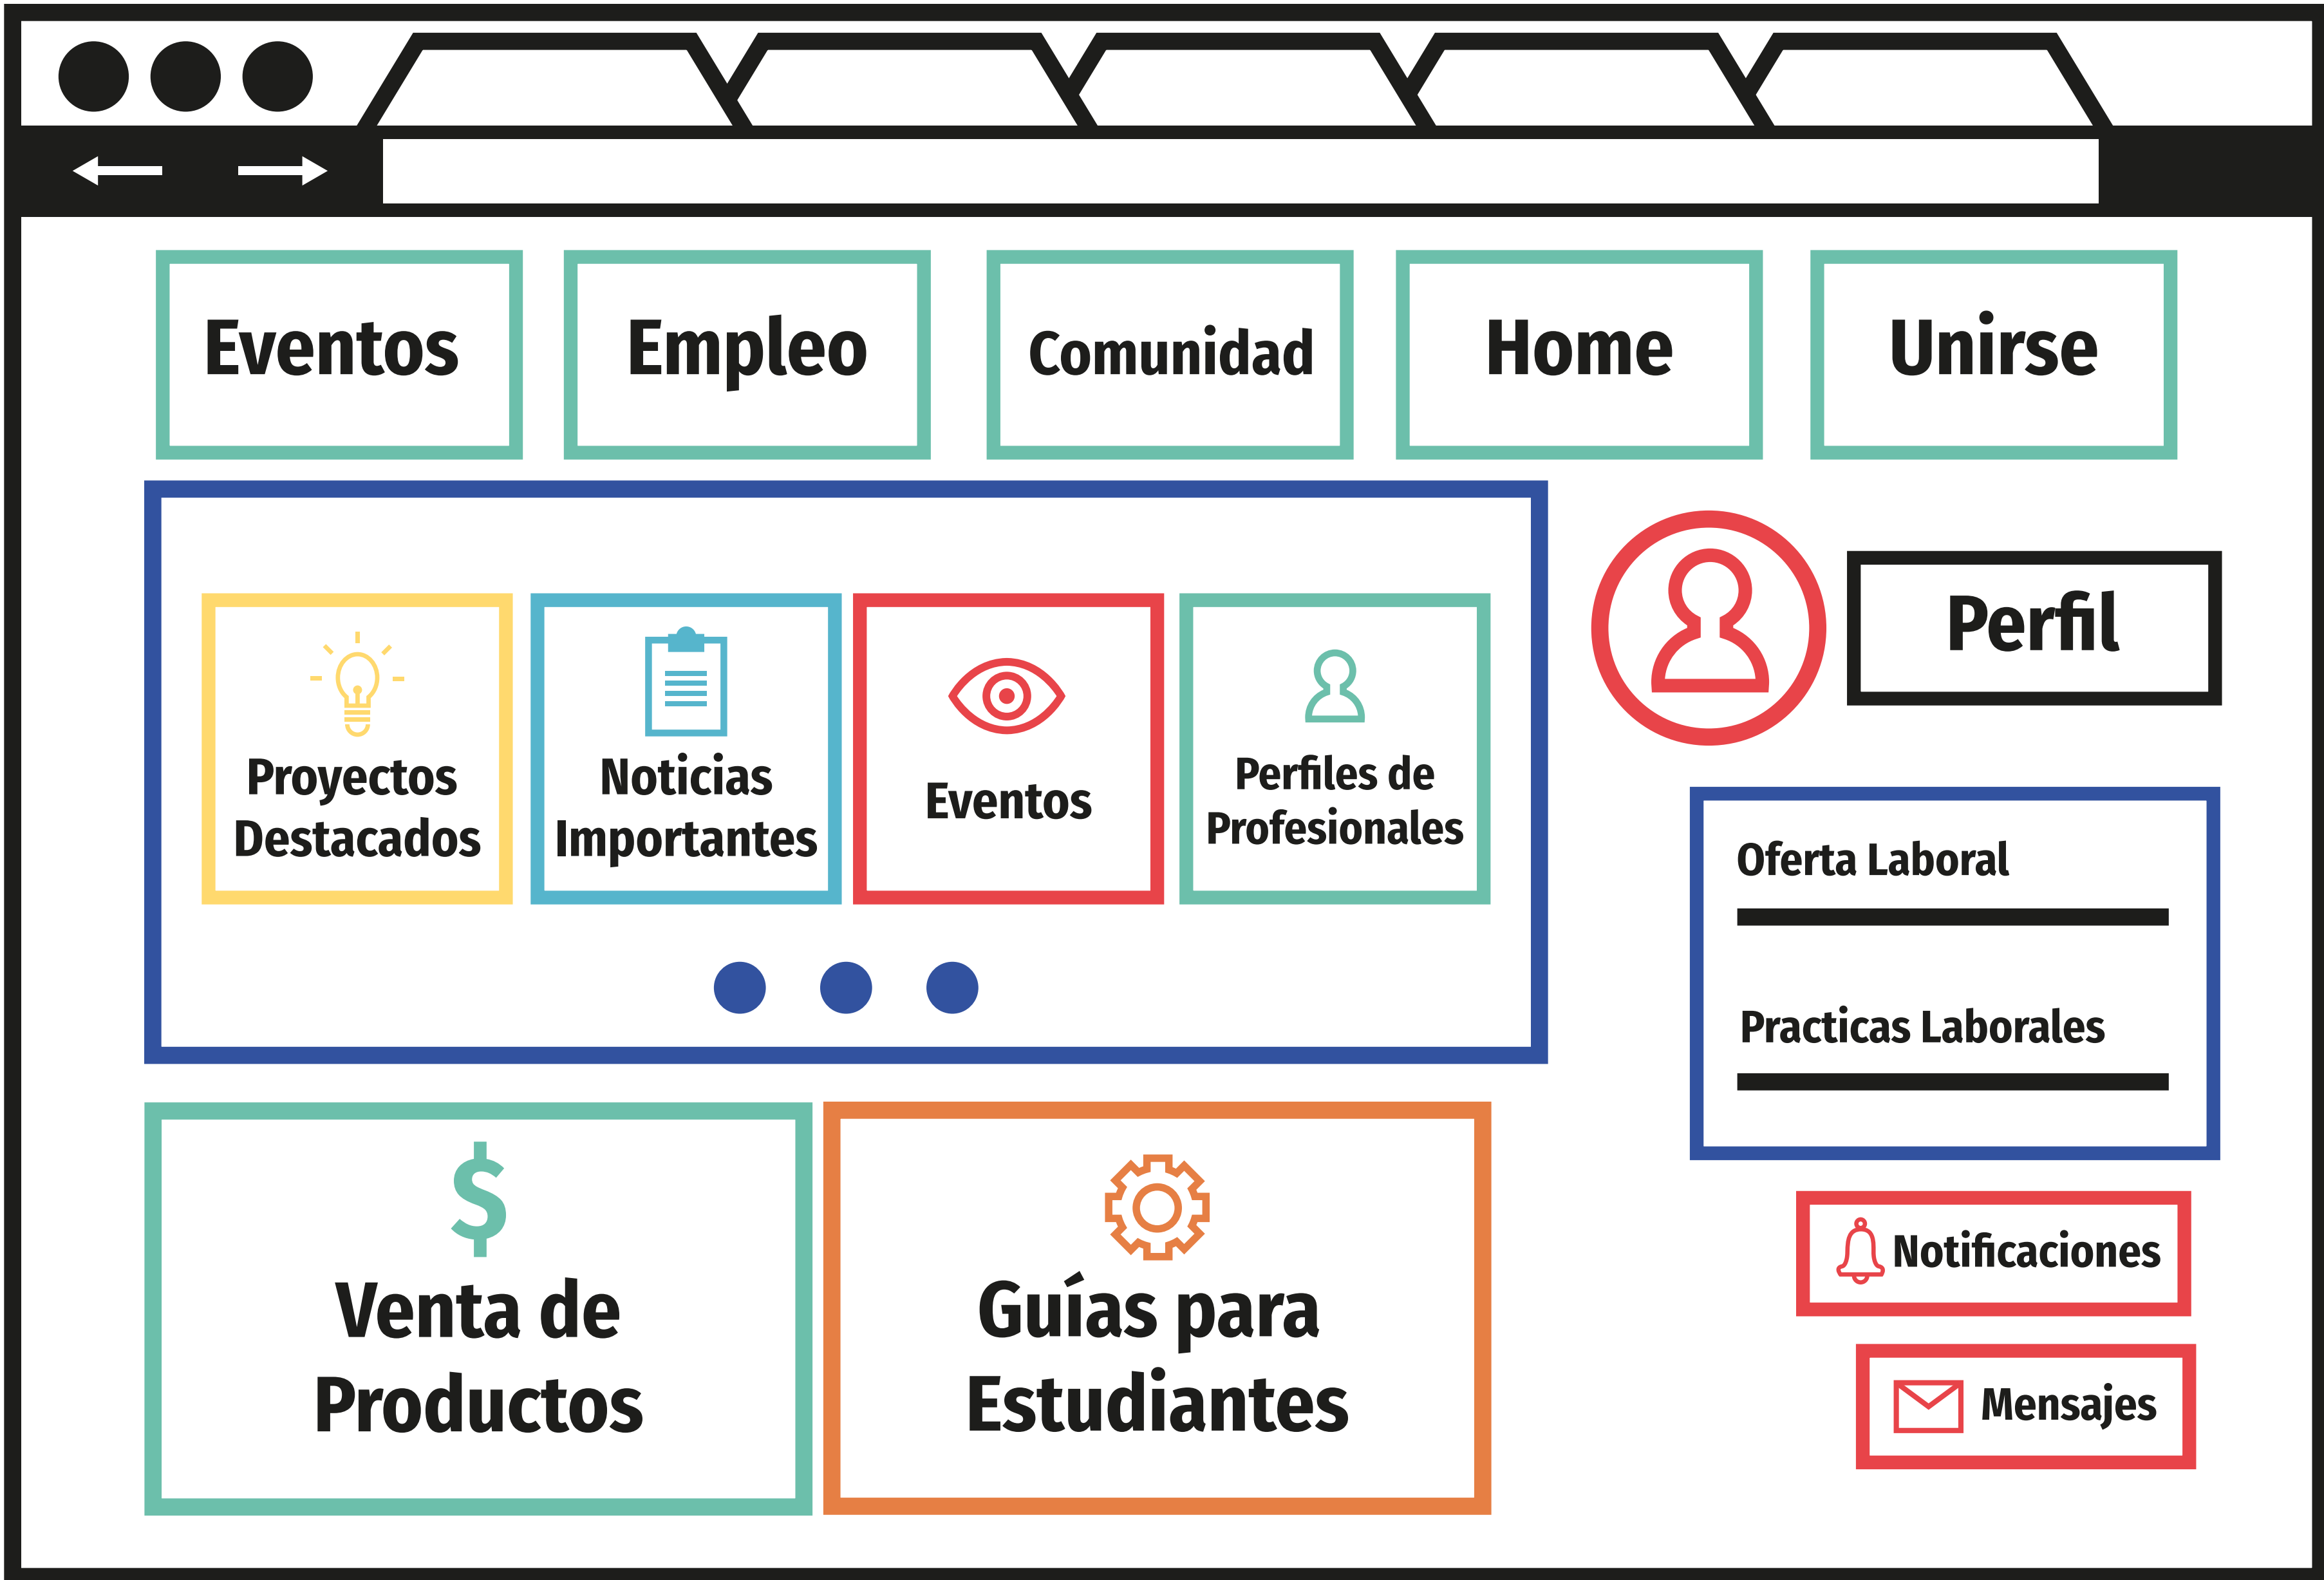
Eventos
Empleo
Comunidad
Home
Unirse

Proyectos Destacados
Noticias Importantes
Eventos
Perfiles de Profesionales

Perfil

Oferta Laboral
Practicas Laborales

Venta de Productos
Guías para Estudiantes

Notificaciones
Mensajes